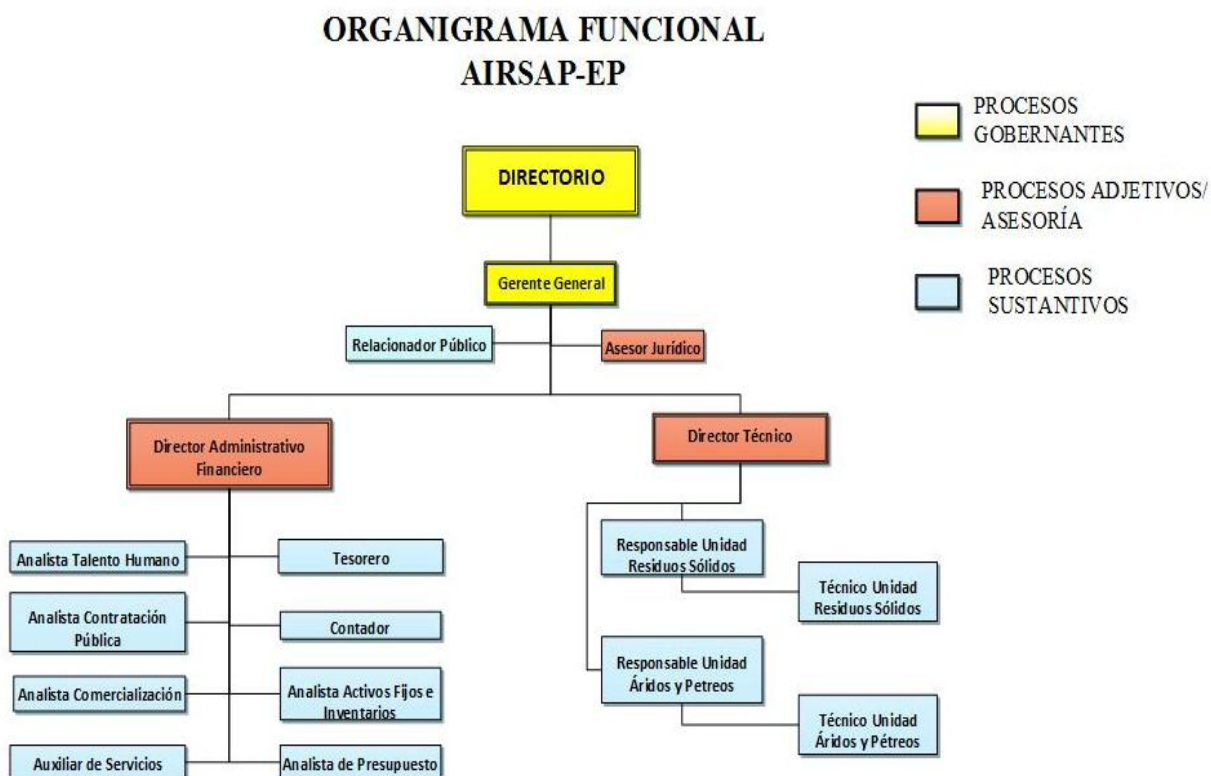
ORGANIGRAMA FUNCIONAL
AIRSAP-EP

PROCESOS GOBERNANTES

PROCESOS ADJETIVOS/ ASESORÍA

PROCESOS SUSTANTIVOS

DIRECTORIO

Gerente General

Relacionador Público

Asesor Jurídico

Director Administrativo Financiero

Director Técnico

Analista Talento Humano

Tesorero

Analista Contratación Pública

Contador

Analista Comercialización

Analista Activos Fijos e Inventarios

Auxiliar de Servicios

Analista de Presupuesto

Responsable Unidad Residuos Sólidos

Técnico Unidad Residuos Sólidos

Responsable Unidad Áridos y Petreos

Técnico Unidad Áridos y Pétreos